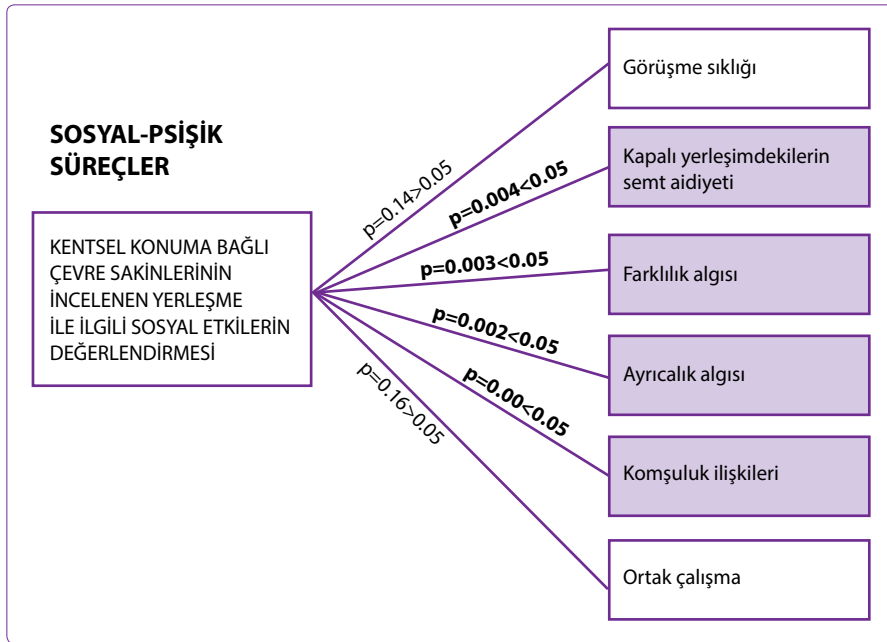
SOSYAL-PSİŞİK SÜREÇLER

KENTSEL KONUMA BAĞLI ÇEVRE SAKİNLERİNİN İNCELENEN YERLEŞME İLE İLGİLİ SOSYAL ETKİLERİN DEĞERLENDİRMESİ

p=0.14>0.05

Görüşme sıklığı

p=0.004<0.05

Kapalı yerleşimdekilerin semt aidiyeti

p=0.003<0.05

Farklılık algısı

p=0.002<0.05

Ayrıcalık algısı

p=0.00<0.05

Komşuluk ilişkileri

p=0.16>0.05

Ortak çalışma